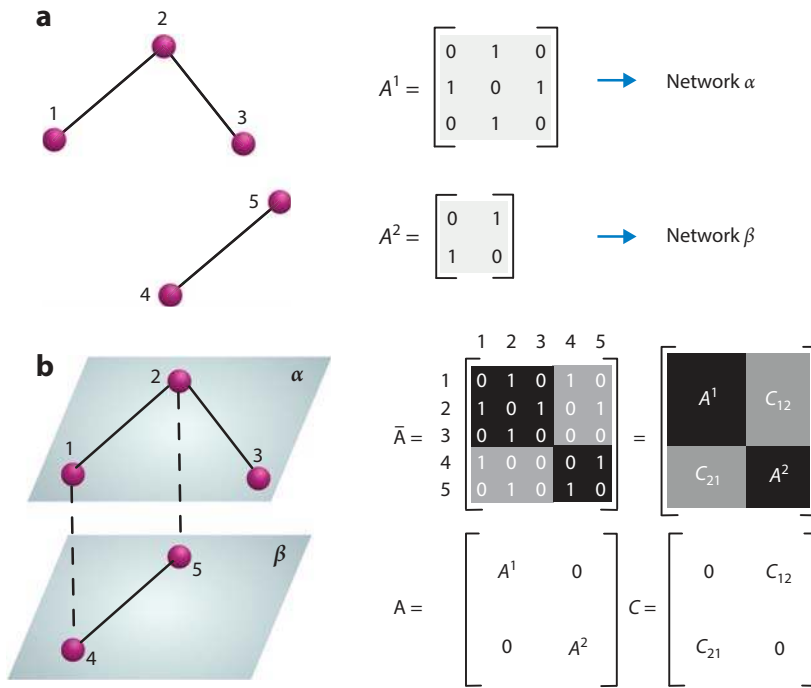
a

2

1

3

$A^1 = \begin{bmatrix} 0 & 1 & 0 \\ 1 & 0 & 1 \\ 0 & 1 & 0 \end{bmatrix}$ → Network $\alpha$

5

4

$A^2 = \begin{bmatrix} 0 & 1 \\ 1 & 0 \end{bmatrix}$ → Network $\beta$

b

$\alpha$

2

1

3

$\beta$

5

4

$\bar{A} = \begin{bmatrix} 0 & 1 & 0 & 1 & 0 \\ 1 & 0 & 1 & 0 & 1 \\ 0 & 1 & 0 & 0 & 0 \\ 1 & 0 & 0 & 0 & 1 \\ 0 & 1 & 0 & 1 & 0 \end{bmatrix} = \begin{bmatrix} A^1 & C_{12} \\ C_{21} & A^2 \end{bmatrix}$

(columns 1 2 3 4 5; rows 1 2 3 4 5)

$A = \begin{bmatrix} A^1 & 0 \\ 0 & A^2 \end{bmatrix}$ $C = \begin{bmatrix} 0 & C_{12} \\ C_{21} & 0 \end{bmatrix}$